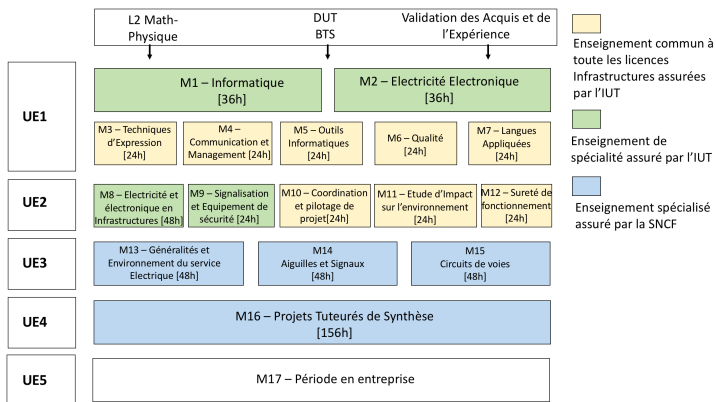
L2 Math-Physique

DUT
BTS

Validation des Acquis et de l'Expérience

UE1

M1 – Informatique
[36h]

M2 – Electricité Electronique
[36h]

M3 – Techniques d'Expression
[24h]

M4 – Communication et Management [24h]

M5 – Outils Informatiques
[24h]

M6 – Qualité
[24h]

M7 – Langues Appliquées
[24h]

UE2

M8 – Electricité et électronique en Infrastructures [48h]

M9 – Signalisation et Equipement de sécurité [24h]

M10 – Coordination et pilotage de projet[24h]

M11 – Etude d'Impact sur l'environnement
[24h]

M12 – Sureté de fonctionnement
[24h]

UE3

M13 – Généralités et Environnement du service Electrique [48h]

M14
Aiguilles et Signaux
[48h]

M15
Circuits de voies
[48h]

UE4

M16 – Projets Tuteurés de Synthèse
[156h]

UE5

M17 – Période en entreprise

Enseignement commun à toute les licences Infrastructures assurées par l'IUT

Enseignement de spécialité assuré par l'IUT

Enseignement spécialisé assuré par la SNCF